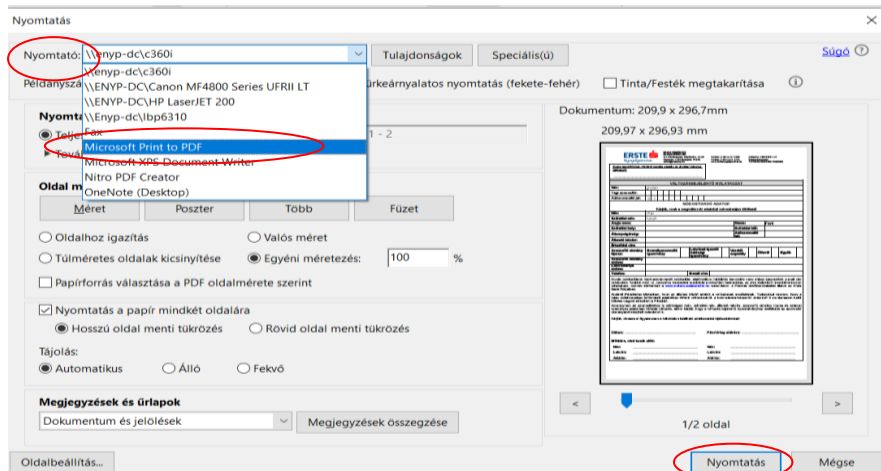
Nyomtatás

Nyomtató: \\enyp-dc\c360i

Tulajdonságok

Speciális(ü)

Súgó

\\enyp-dc\c360i
\\ENYP-DC\Canon MF4800 Series UFRII LT
\\ENYP-DC\HP LaserJET 200
\\Enyp-dc\lbp6310
Fax
Microsoft Print to PDF
Microsoft XPS Document Writer
Nitro PDF Creator
OneNote (Desktop)

Példányszá

ürkeárnyalatos nyomtatás (fekete-fehér)

Tinta/Festék megtakarítása

Nyom

Telje

Tová

1 - 2

Oldal m

Méret

Poszter

Több

Füzet

Oldalhoz igazítás

Valós méret

Túlméretes oldalak kicsinyítése

Egyéni méretezés:

100

%

Papírforrás választása a PDF oldalmérete szerint

Nyomtatás a papír mindkét oldalára

Hosszú oldal menti tükrözés

Rövid oldal menti tükrözés

Tájolás:

Automatikus

Álló

Fekvő

Megjegyzések és űrlapok

Dokumentum és jelölések

Megjegyzések összegzése

Dokumentum: 209,9 x 296,7mm

209,97 x 296,93 mm

ERSTE

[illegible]

1/2 oldal

Oldalbeállítás...

Nyomtatás

Mégse